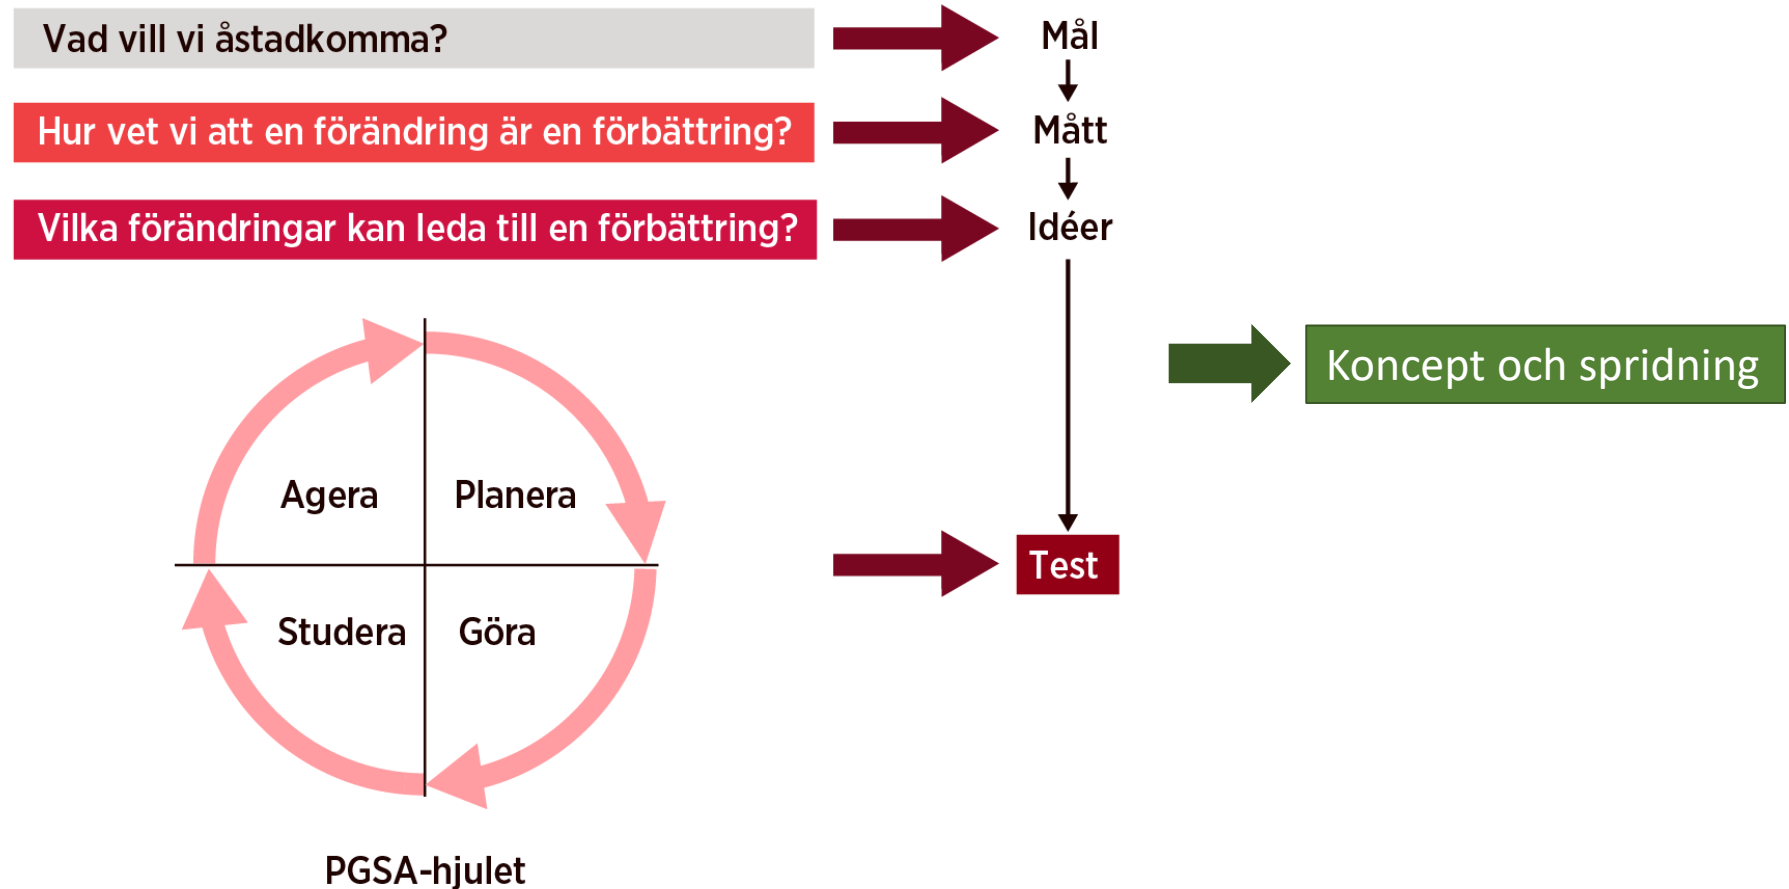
Vad vill vi åstadkomma?

Mål

Hur vet vi att en förändring är en förbättring?

Mått

Vilka förändringar kan leda till en förbättring?

Idéer

Koncept och spridning

Agera

Planera

Studera

Göra

Test

PGSA-hjulet